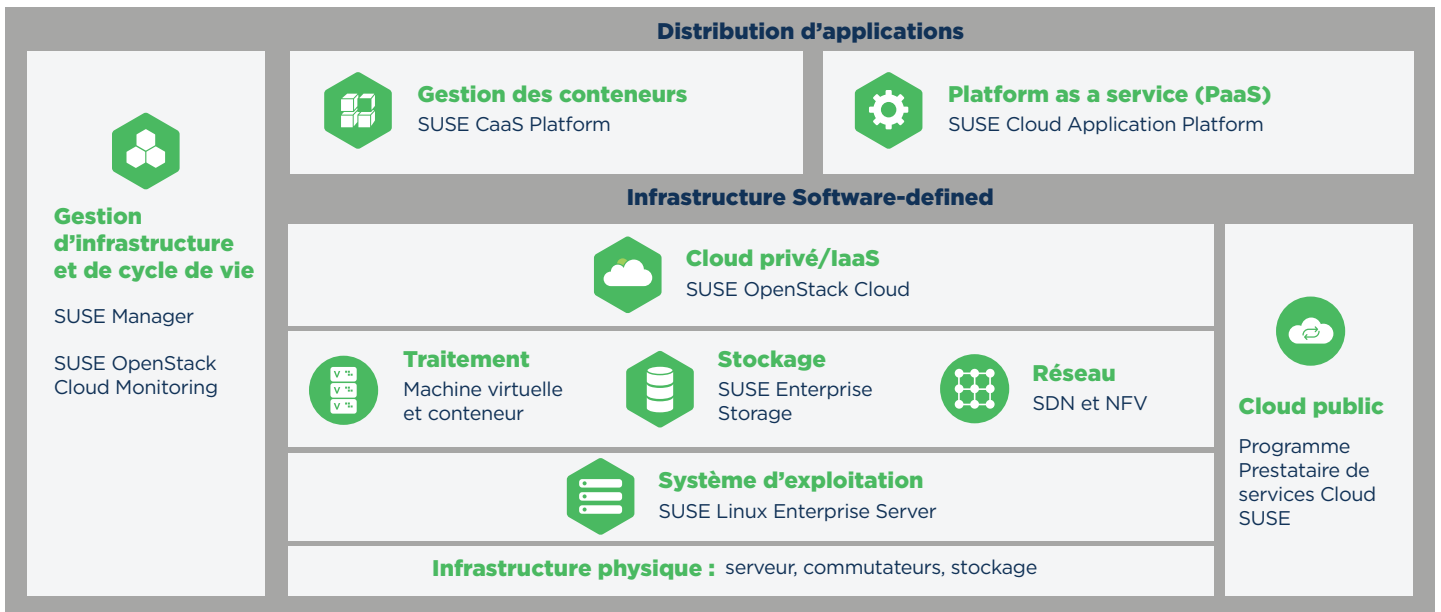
Distribution d’applications

Gestion d’infrastructure et de cycle de vie

SUSE Manager

SUSE OpenStack Cloud Monitoring

Gestion des conteneurs
SUSE CaaS Platform

Platform as a service (PaaS)
SUSE Cloud Application Platform

Infrastructure Software-defined

Cloud privé/IaaS
SUSE OpenStack Cloud

Traitement
Machine virtuelle et conteneur

Stockage
SUSE Enterprise Storage

Réseau
SDN et NFV

Système d’exploitation
SUSE Linux Enterprise Server

Infrastructure physique : serveur, commutateurs, stockage

Cloud public

Programme Prestataire de services Cloud SUSE